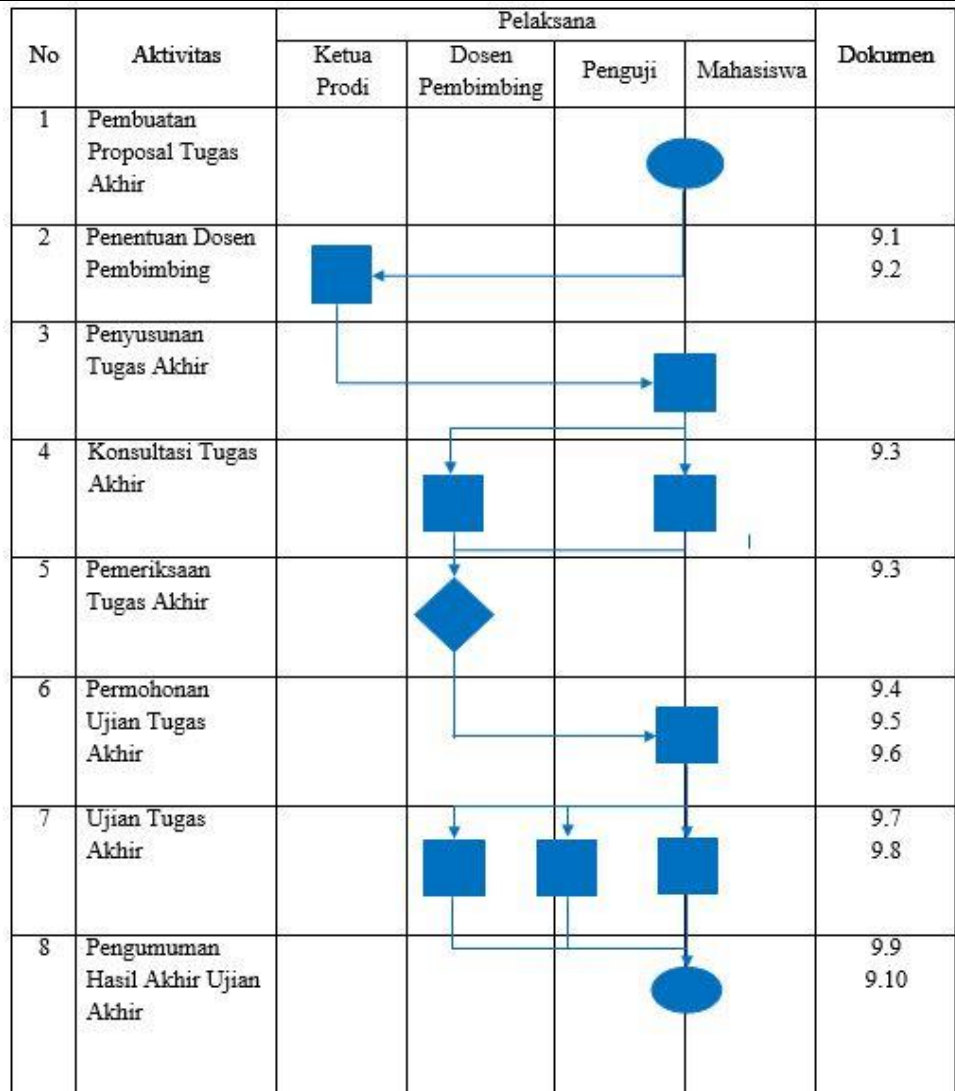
| No | Aktivitas | Pelaksana: Ketua Prodi | Pelaksana: Dosen Pembimbing | Pelaksana: Penguji | Pelaksana: Mahasiswa | Dokumen |
|---|---|---|---|---|---|---|
| 1 | Pembuatan Proposal Tugas Akhir | | | | | |
| 2 | Penentuan Dosen Pembimbing | | | | | 9.1 9.2 |
| 3 | Penyusunan Tugas Akhir | | | | | |
| 4 | Konsultasi Tugas Akhir | | | | | 9.3 |
| 5 | Pemeriksaan Tugas Akhir | | | | | 9.3 |
| 6 | Permohonan Ujian Tugas Akhir | | | | | 9.4 9.5 9.6 |
| 7 | Ujian Tugas Akhir | | | | | 9.7 9.8 |
| 8 | Pengumuman Hasil Akhir Ujian Akhir | | | | | 9.9 9.10 |